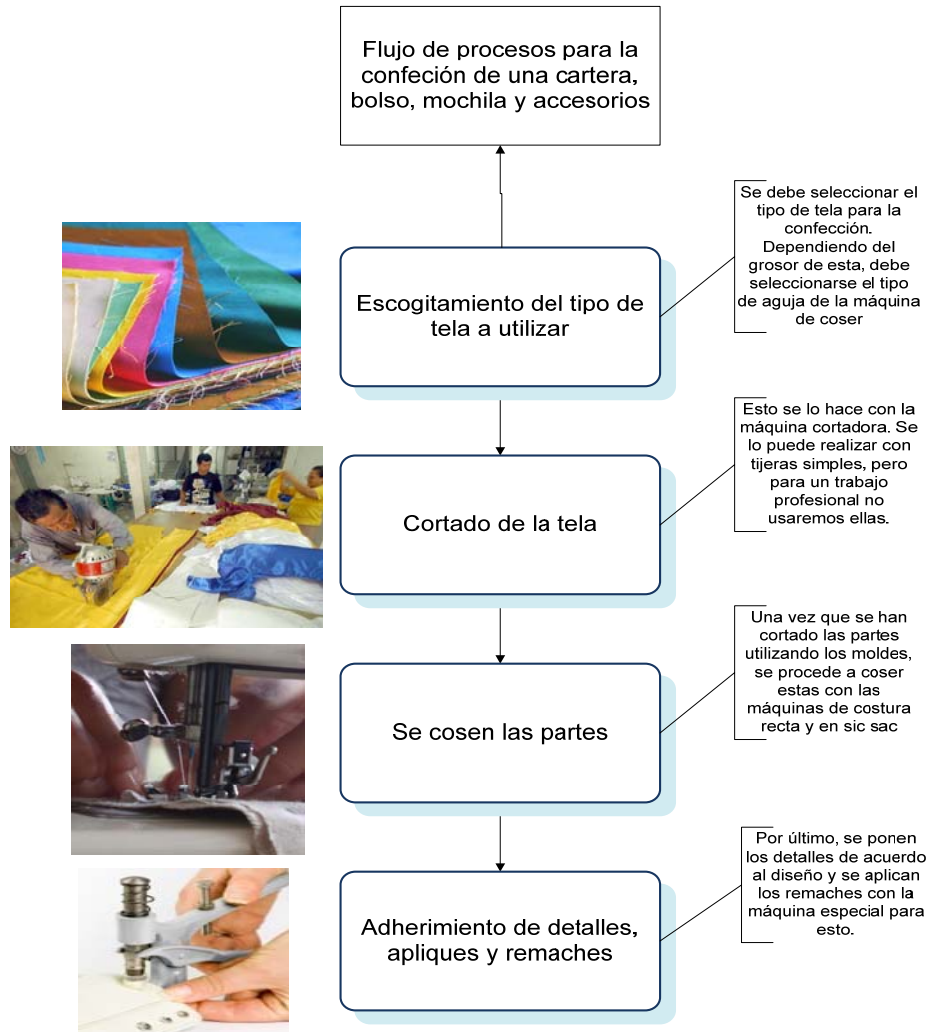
Flujo de procesos para la confeción de una cartera, bolso, mochila y accesorios

Escogitamiento del tipo de tela a utilizar

Se debe seleccionar el tipo de tela para la confección. Dependiendo del grosor de esta, debe seleccionarse el tipo de aguja de la máquina de coser

Cortado de la tela

Esto se lo hace con la máquina cortadora. Se lo puede realizar con tijeras simples, pero para un trabajo profesional no usaremos ellas.

Se cosen las partes

Una vez que se han cortado las partes utilizando los moldes, se procede a coser estas con las máquinas de costura recta y en sic sac

Adherimiento de detalles, apliques y remaches

Por último, se ponen los detalles de acuerdo al diseño y se aplican los remaches con la máquina especial para esto.